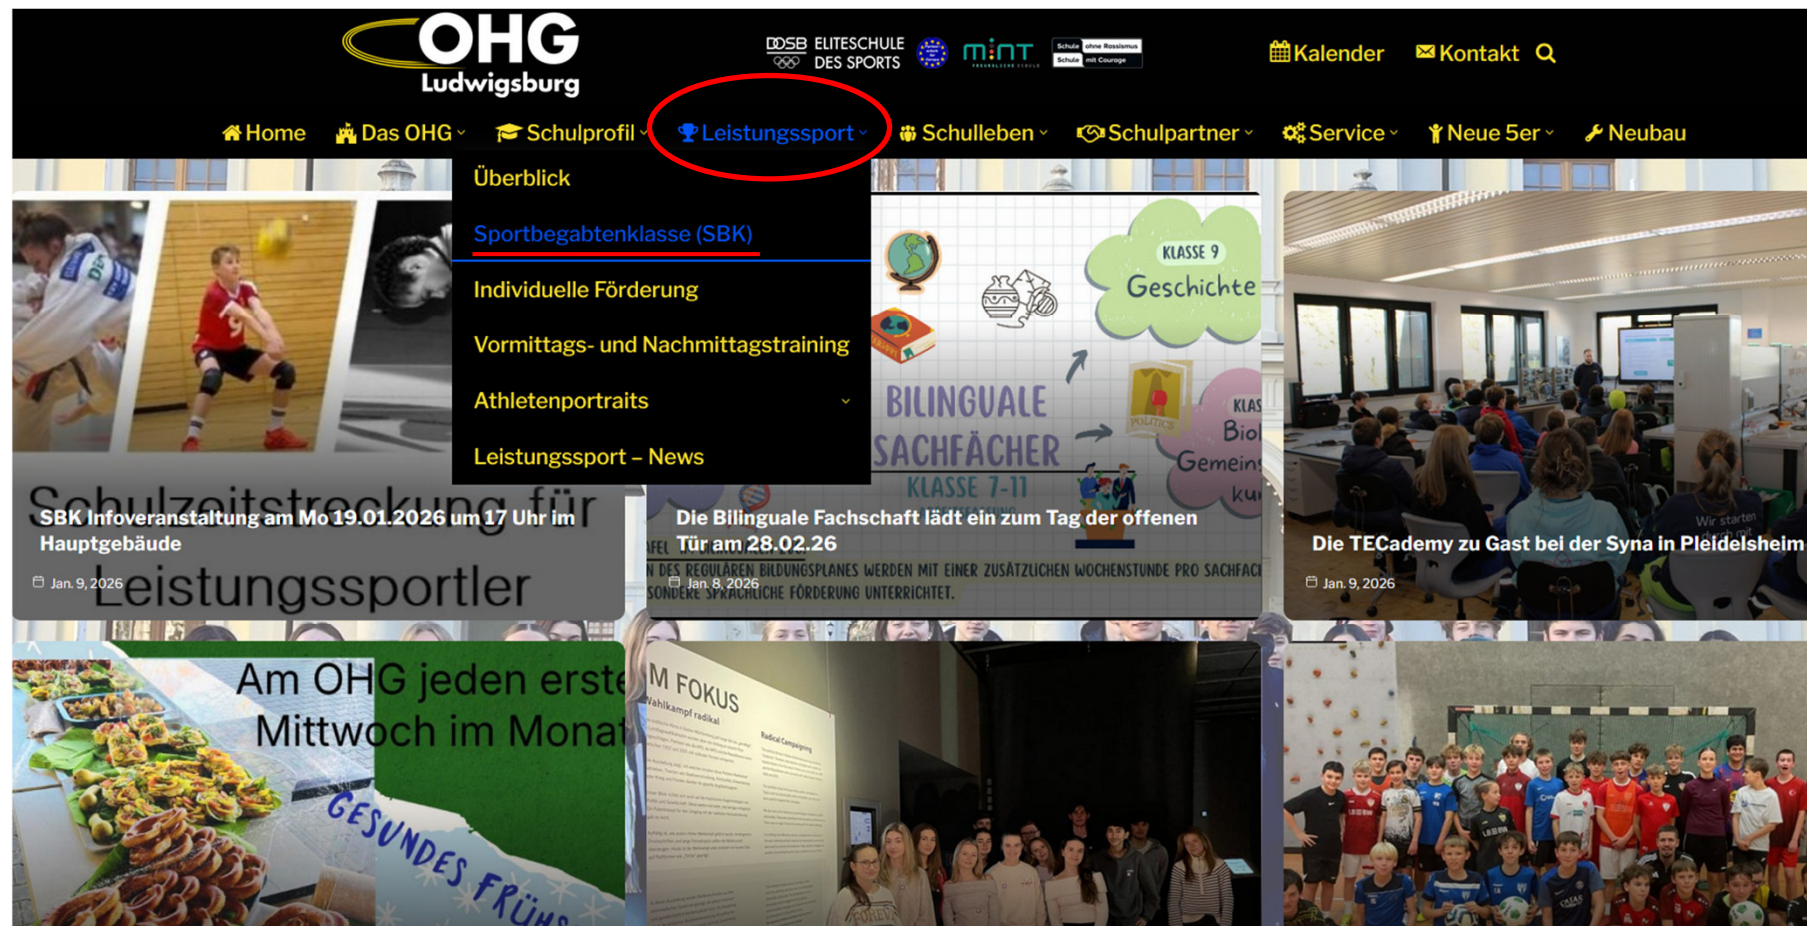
OHG Ludwigsburg

DOSB ELITESCHULE DES SPORTS

mint

Schule ohne Rassismus Schule mit Courage

Kalender Kontakt

Home Das OHG Schulprofil Leistungssport Schulleben Schulpartner Service Neue 5er Neubau

Überblick

Sportbegabtenklasse (SBK)

Individuelle Förderung

Vormittags- und Nachmittagstraining

Athletenportraits

Leistungssport – News

Schulzeitstreckung für Leistungssportler

SBK Infoveranstaltung am Mo 19.01.2026 um 17 Uhr im Hauptgebäude

Jan. 9, 2026

KLASSE 9 Geschichte

BILINGUALE SACHFÄCHER KLASSE 7-11

KLAS Biol Gemeins ku

POLITICS

Die Bilinguale Fachschaft lädt ein zum Tag der offenen Tür am 28.02.26

N DES REGULÄREN BILDUNGSPLANES WERDEN MIT EINER ZUSÄTZLICHEN WOCHENSTUNDE PRO SACHFAC SONDERE SPRACHLICHE FÖRDERUNG UNTERRICHTET.

Jan. 8, 2026

Wir starten

Die TECademy zu Gast bei der Syna in Pleidelsheim

Jan. 9, 2026

Am OHG jeden erste Mittwoch im Monat

GESUNDES FRÜH

M FOKUS

Wahlkampf radikal

Radical Campaigning